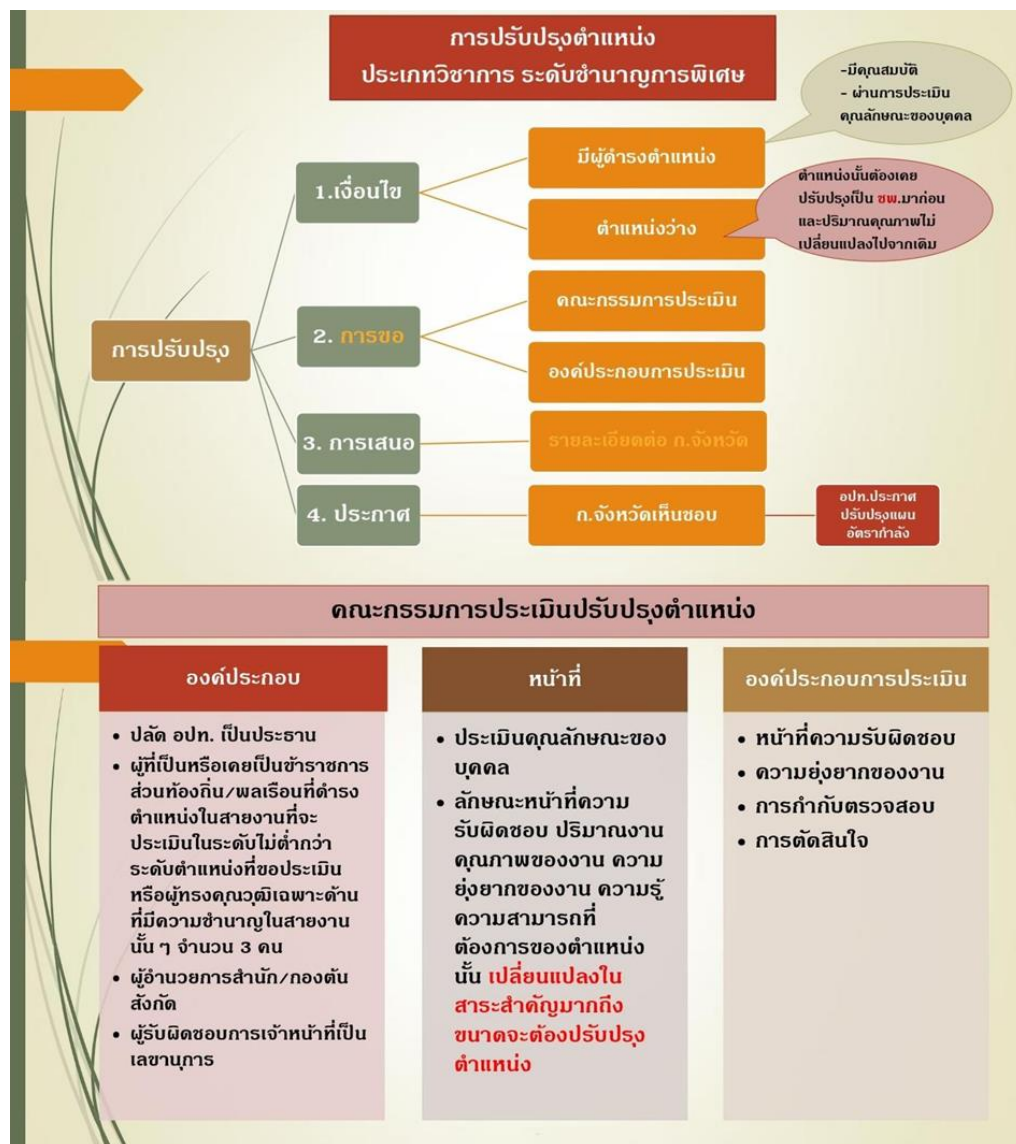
การปรับปรุงตำแหน่ง
ประเภทวิชาการ ระดับชำนาญการพิเศษ

-มีคุณสมบัติ
- ผ่านการประเมิน คุณลักษณะของบุคคล

การปรับปรุง

1.เงื่อนไข

มีผู้ดำรงตำแหน่ง

ตำแหน่งว่าง

ตำแหน่งนั้นต้องเคยปรับปรุงเป็น ชพ.มาก่อน และปริมาณคุณภาพไม่เปลี่ยนแปลงไปจากเดิม

2. การขอ

คณะกรรมการประเมิน

องค์ประกอบการประเมิน

3. การเสนอ

รายละเอียดต่อ ก.จังหวัด

4. ประกาศ

ก.จังหวัดเห็นชอบ

อปท.ประกาศ ปรับปรุงแผนอัตรากำลัง

คณะกรรมการประเมินปรับปรุงตำแหน่ง

องค์ประกอบ

• ปลัด อปท. เป็นประธาน
• ผู้ที่เป็นหรือเคยเป็นข้าราชการส่วนท้องถิ่น/พลเรือนที่ดำรงตำแหน่งในสายงานที่จะประเมินในระดับไม่ต่ำกว่าระดับตำแหน่งที่ขอประเมิน หรือผู้ทรงคุณวุฒิเฉพาะด้านที่มีความชำนาญในสายงานนั้น ๆ จำนวน 3 คน
• ผู้อำนวยการสำนัก/กองต้นสังกัด
• ผู้รับผิดชอบการเจ้าหน้าที่เป็นเลขานุการ

หน้าที่

• ประเมินคุณลักษณะของบุคคล
• ลักษณะหน้าที่ความรับผิดชอบ ปริมาณงาน คุณภาพของงาน ความยุ่งยากของงาน ความรู้ ความสามารถที่ต้องการของตำแหน่งนั้น เปลี่ยนแปลงในสาระสำคัญมากถึงขนาดจะต้องปรับปรุงตำแหน่ง

องค์ประกอบการประเมิน

• หน้าที่ความรับผิดชอบ
• ความยุ่งยากของงาน
• การกำกับตรวจสอบ
• การตัดสินใจ